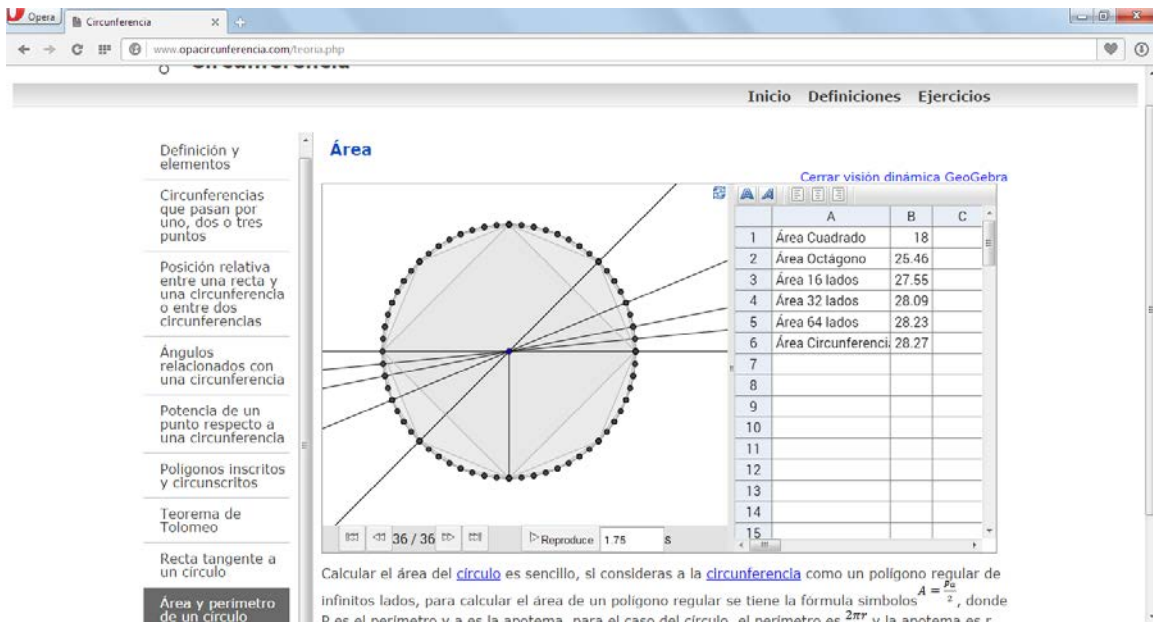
Opera
Circunferencia
www.opacircunferencia.com/teoria.php

Inicio Definiciones Ejercicios

Definición y elementos
Circunferencias que pasan por uno, dos o tres puntos
Posición relativa entre una recta y una circunferencia o entre dos circunferencias
Ángulos relacionados con una circunferencia
Potencia de un punto respecto a una circunferencia
Polígonos inscritos y circunscritos
Teorema de Tolomeo
Recta tangente a un círculo
Área y perímetro de un círculo

Área

Cerrar visión dinámica GeoGebra

| | A | B | C |
|---|---|---|---|
| 1 | Área Cuadrado | 18 | |
| 2 | Área Octágono | 25.46 | |
| 3 | Área 16 lados | 27.55 | |
| 4 | Área 32 lados | 28.09 | |
| 5 | Área 64 lados | 28.23 | |
| 6 | Área Circunferenci | 28.27 | |
| 7 | | | |
| 8 | | | |
| 9 | | | |
| 10 | | | |
| 11 | | | |
| 12 | | | |
| 13 | | | |
| 14 | | | |
| 15 | | | |

36 / 36 Reproduce 1.75 s

Calcular el área del círculo es sencillo, si consideras a la circunferencia como un polígono regular de infinitos lados, para calcular el área de un polígono regular se tiene la fórmula simbolos $A = \frac{Pa}{2}$, donde P es el perímetro y a es la apotema, para el caso del círculo, el perímetro es $2\pi r$ y la apotema es r